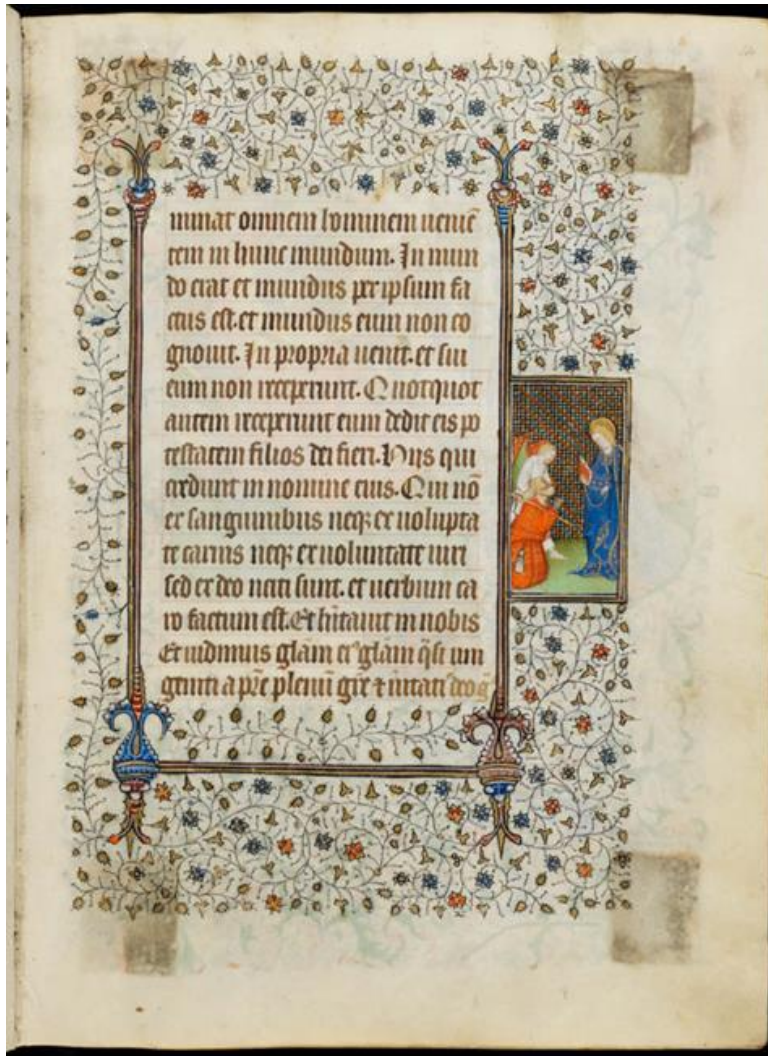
minat omnem hominem venientem in hunc mundum. In mundo erat et mundus per ipsum factus est. et mundus eum non cognovit. In propria venit. et sui eum non receperunt. Quotquot autem receperunt eum dedit eis potestatem filios dei fieri. His qui credunt in nomine eius. Qui non ex sanguinibus neque ex voluptate carnis neque ex voluntate viri sed ex deo nati sunt. et verbum caro factum est. Et habitavit in nobis Et vidimus gl'iam eius gl'iam q'si unigeniti a p'te plenu' gr'e et v'itatis deo g